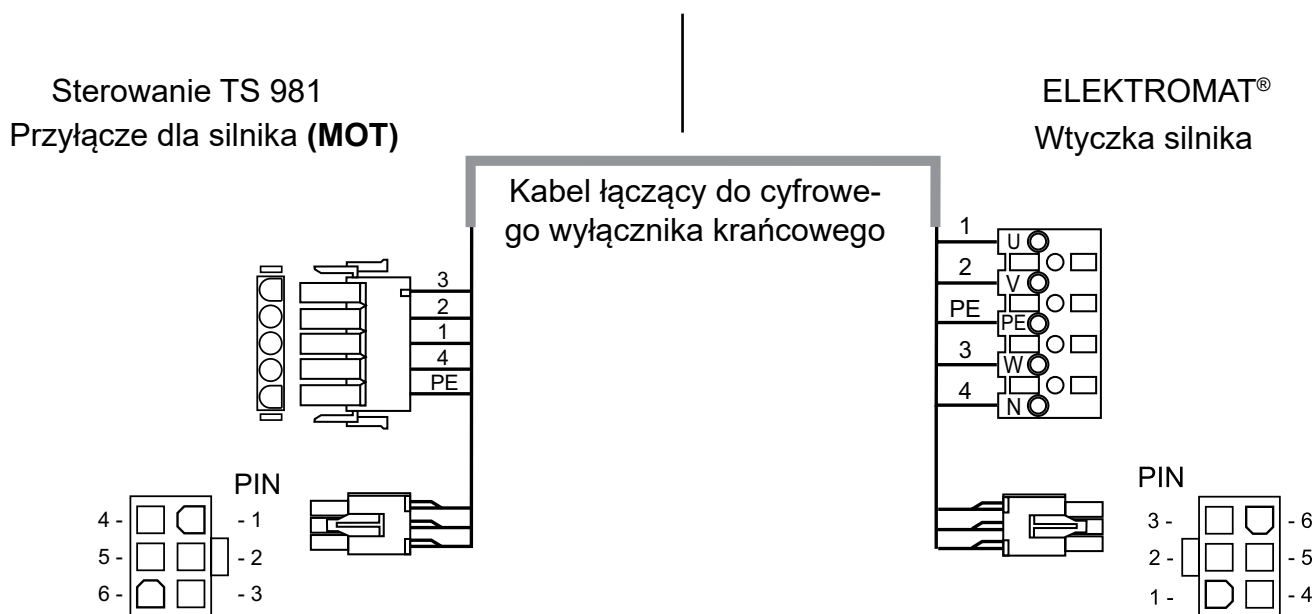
Sterowanie TS 981
Przyłącze dla silnika **(MOT)**

ELEKTROMAT®
Wtyczka silnika

Kabel łączący do cyfrowego wyłącznika krańcowego

3
2
1
4
PE

1
U
2
V
PE
PE
3
W
4
N

PIN
4 -
- 1
5 -
- 2
6 -
- 3

PIN
3 -
- 6
2 -
- 5
1 -
- 4